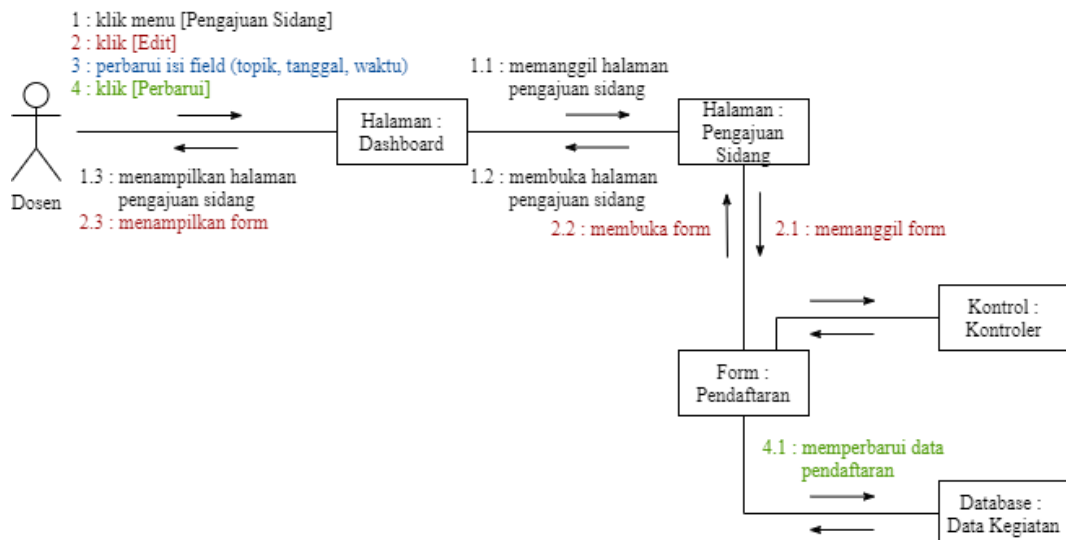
1 : klik menu [Pengajuan Sidang]
2 : klik [Edit]
3 : perbarui isi field (topik, tanggal, waktu)
4 : klik [Perbarui]

Dosen

Halaman : Dashboard

1.1 : memanggil halaman pengajuan sidang

Halaman : Pengajuan Sidang

1.3 : menampilkan halaman pengajuan sidang
2.3 : menampilkan form

1.2 : membuka halaman pengajuan sidang

2.2 : membuka form

2.1 : memanggil form

Kontrol : Kontroler

Form : Pendaftaran

4.1 : memperbarui data pendaftaran

Database : Data Kegiatan